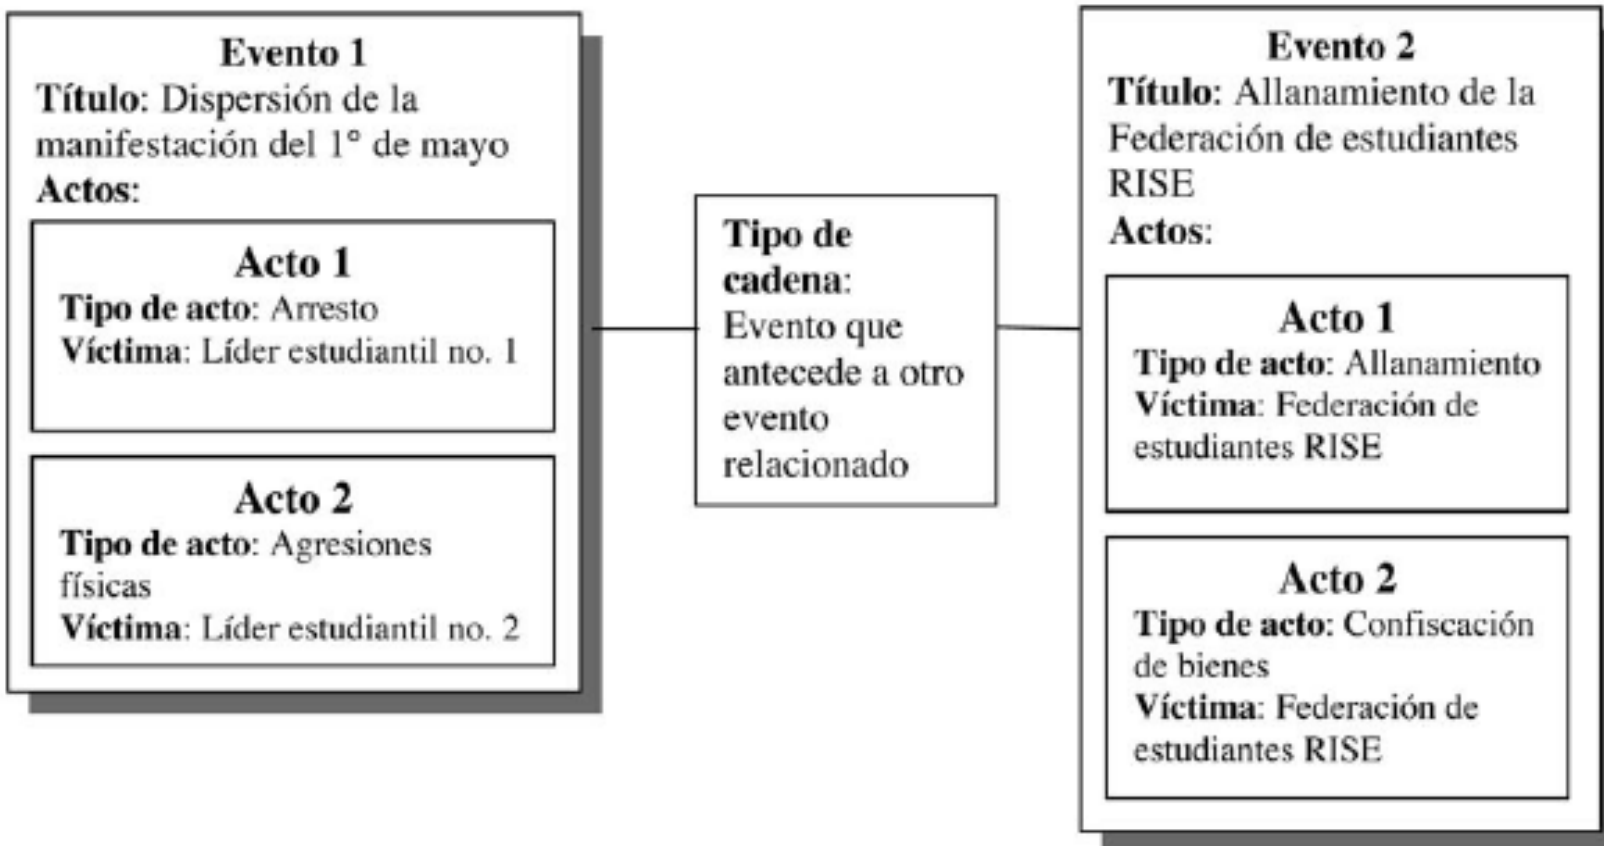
Evento 1
Título: Dispersión de la manifestación del 1° de mayo
Actos:

Acto 1
Tipo de acto: Arresto
Víctima: Líder estudiantil no. 1

Acto 2
Tipo de acto: Agresiones físicas
Víctima: Líder estudiantil no. 2

Tipo de cadena: Evento que antecede a otro evento relacionado

Evento 2
Título: Allanamiento de la Federación de estudiantes RISE
Actos:

Acto 1
Tipo de acto: Allanamiento
Víctima: Federación de estudiantes RISE

Acto 2
Tipo de acto: Confiscación de bienes
Víctima: Federación de estudiantes RISE